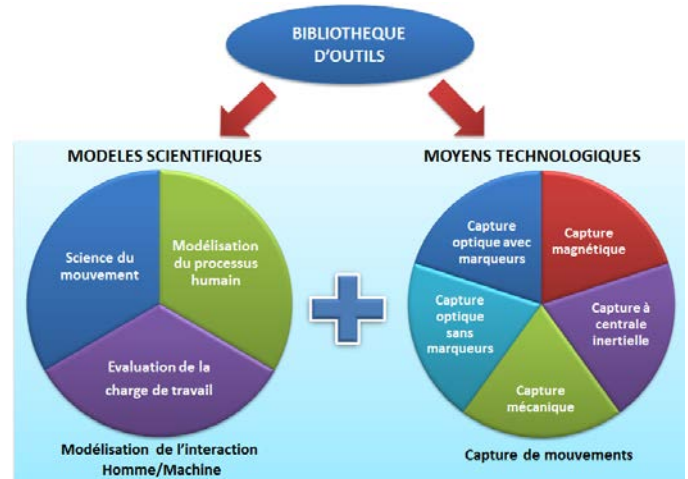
BIBLIOTHEQUE D'OUTILS

MODELES SCIENTIFIQUES

Science du mouvement

Modélisation du processus humain

Evaluation de la charge de travail

Modélisation de l'interaction Homme/Machine

MOYENS TECHNOLOGIQUES

Capture optique avec marqueurs

Capture magnétique

Capture à centrale inertielle

Capture mécanique

Capture optique sans marqueurs

Capture de mouvements